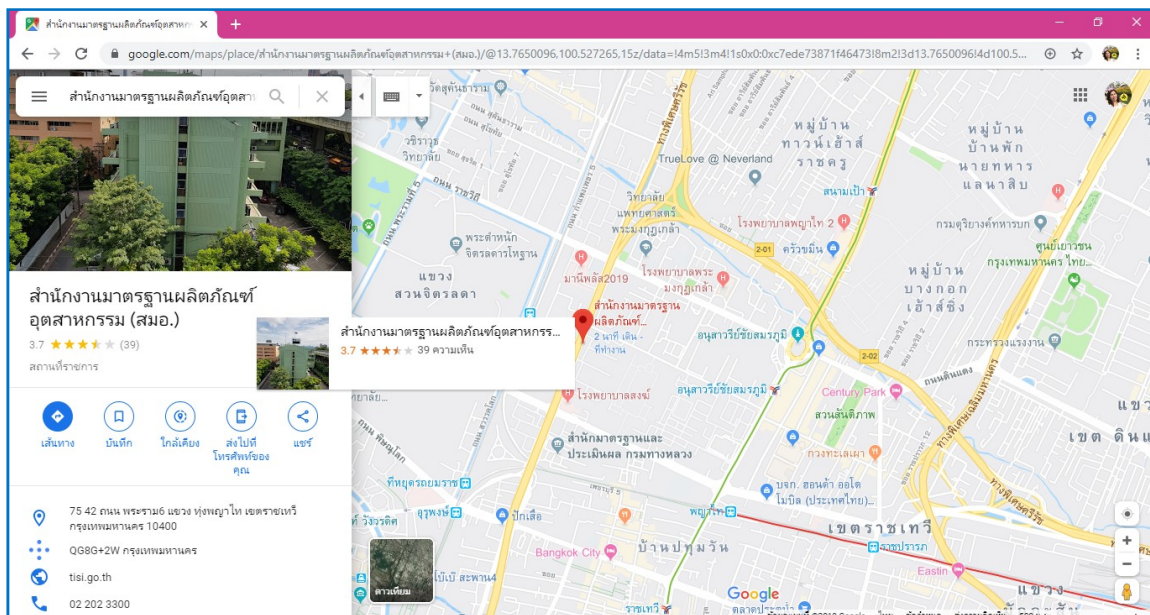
สำนักงานมาตรฐานผลิตภัณฑ์อุตส ×

google.com/maps/place/สำนักงานมาตรฐานผลิตภัณฑ์อุตสาหกรรม+(สมอ.)/@13.7650096,100.527265,15z/data=!4m5!3m4!1s0x0:0xc7ede73871f46473!8m2!3d13.7650096!4d100.5...

สำนักงานมาตรฐานผลิตภัณฑ์อุตสา

สำนักงานมาตรฐานผลิตภัณฑ์อุตสาหกรรม (สมอ.)
3.7 ★★★★☆ (39)
สถานที่ราชการ

เส้นทาง
บันทึก
ใกล้เคียง
ส่งไปที่โทรศัพท์ของคุณ
แชร์

75 42 ถนน พระราม6 แขวง ทุ่งพญาไท เขตราชเทวี กรุงเทพมหานคร 10400
QG8G+2W กรุงเทพมหานคร
tisi.go.th
02 202 3300

สำนักงานมาตรฐานผลิตภัณฑ์อุตสาหกรร...
3.7 ★★★★☆ 39 ความเห็น

หมู่บ้านทาวน์เฮ้าส์ราชครู
หมู่บ้านบ้านพักนายทหารแลนาสิบ
TrueLove @ Neverland
สนามเป้า
วิทยาลัยแพทยศาสตร์พระมงกุฎเกล้า
โรงพยาบาลพญาไท 2
ครัวขมิ้น
กรมดุริยางค์ทหารบก
ศูนย์เยาวชนกรุงเทพมหานคร ไทย...
พระตำหนักจิตรลดารโหฐาน
มานีพลัส2019
โรงพยาบาลพระมงกุฎเกล้า
แขวงสวนจิตรลดา
หมู่บ้านบางกอกเฮ้าส์ซิ่ง
สำนักงานมาตรฐานผลิตภัณฑ์...
2 นาที เดิน - ที่ทำงาน
อนุสาวรีย์ชัยสมรภูมิ
กระทรวงแรงงาน
ถนนดินแดง
โรงพยาบาลสงฆ์
อนุสาวรีย์ชัยสมรภูมิ
Century Park
สวนสันติภาพ
สำนักมาตรฐานและประเมินผล กรมทางหลวง
กวงทะเลเผา
แขวง
เขต ดินแ
ทีหยุดรถบรมราช
อุรุพงษ์
ปักเลือ
บจก. ฮอนด้า ออโต โมบิล (ประเทศไทย)...
พญาไท
เขตราชเทวี
ราชปรารภ
Bangkok City
บ้านปทุมวัน
Eastin
ดาวเทียม
ราชเทวี
Google